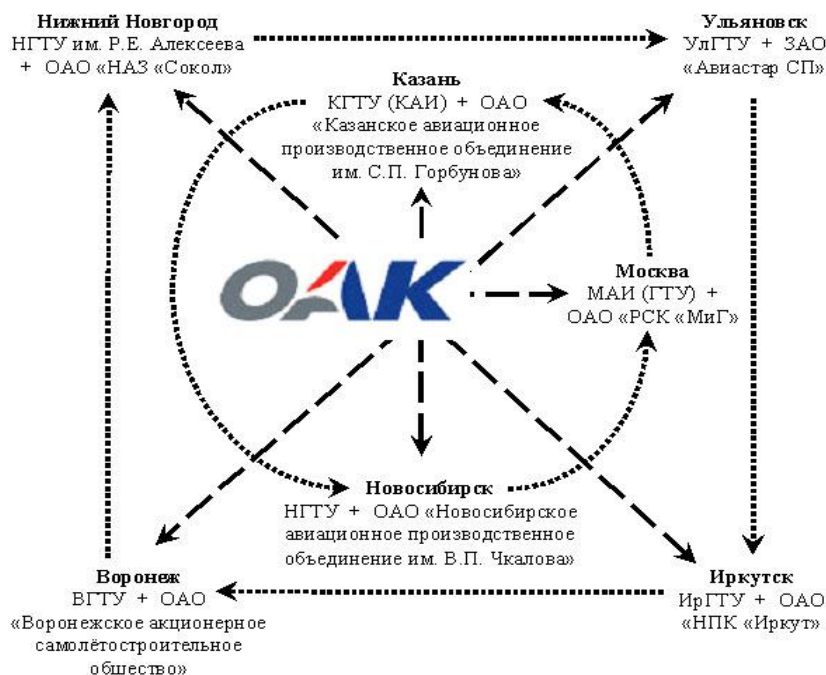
Нижний Новгород
НГТУ им. Р.Е. Алексеева + ОАО «НАЗ «Сокол»

Ульяновск
УлГТУ + ЗАО «Авиастар СП»

Казань
КГТУ (КАИ) + ОАО «Казанское авиационное производственное объединение им. С.П. Горбунова»

ОАК

Москва
МАИ (ГТУ) + ОАО «РСК «МиГ»

Новосибирск
НГТУ + ОАО «Новосибирское авиационное производственное объединение им. В.П. Чкалова»

Воронеж
ВГТУ + ОАО «Воронежское акционерное самолётостроительное общество»

Иркутск
ИрГТУ + ОАО «НПК «Иркут»